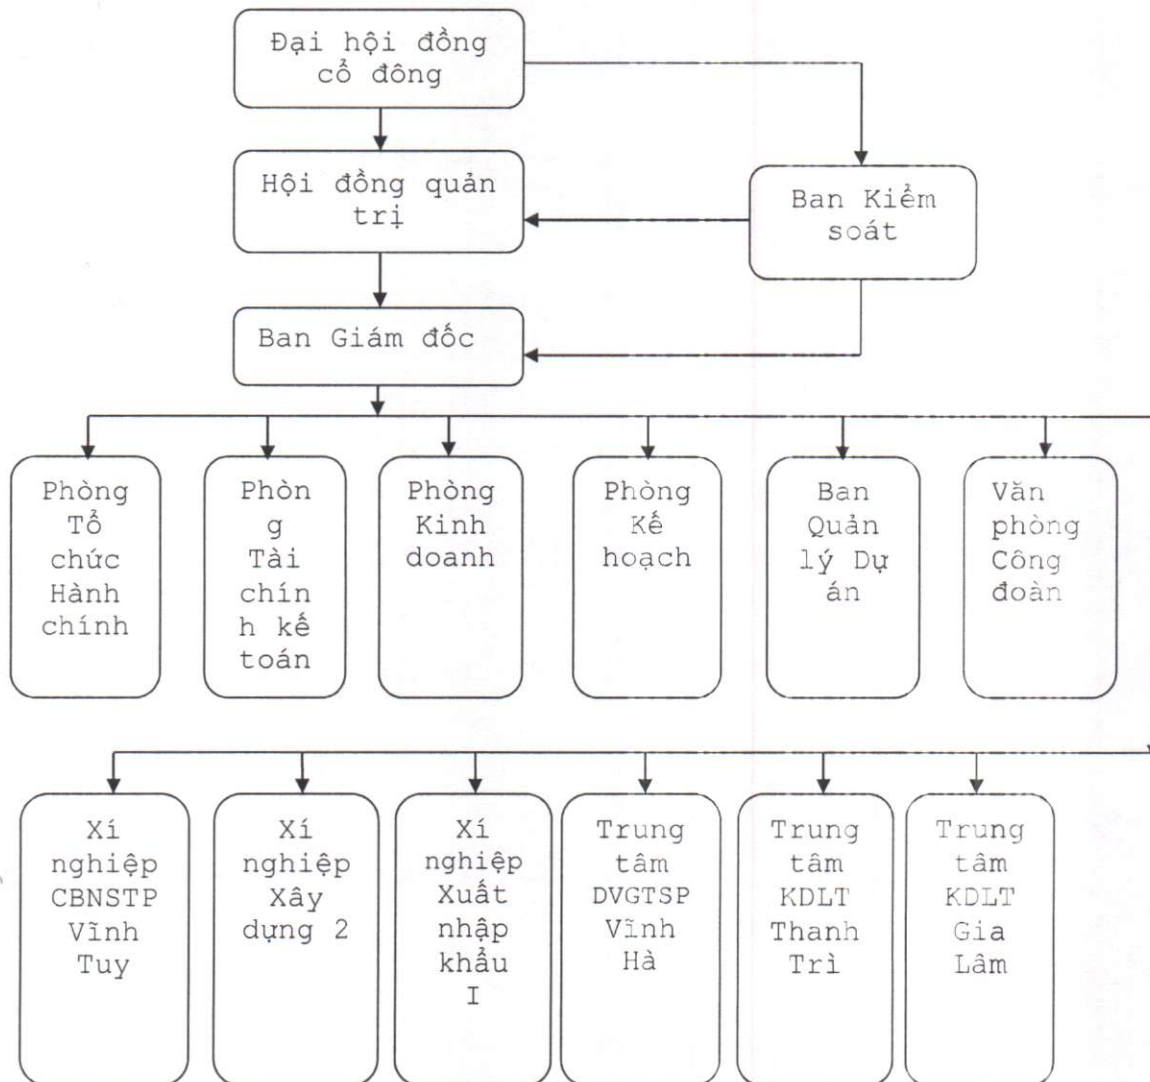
Đại hội đồng cổ đông

Hội đồng quản trị

Ban Kiểm soát

Ban Giám đốc

Phòng Tổ chức Hành chính

Phòng Tài chính kế toán

Phòng Kinh doanh

Phòng Kế hoạch

Ban Quản lý Dự án

Văn phòng Công đoàn

Xí nghiệp CBNSTP Vĩnh Tuy

Xí nghiệp Xây dựng 2

Xí nghiệp Xuất nhập khẩu I

Trung tâm DVGTSP Vĩnh Hà

Trung tâm KDLT Thanh Trì

Trung tâm KDLT Gia Lâm